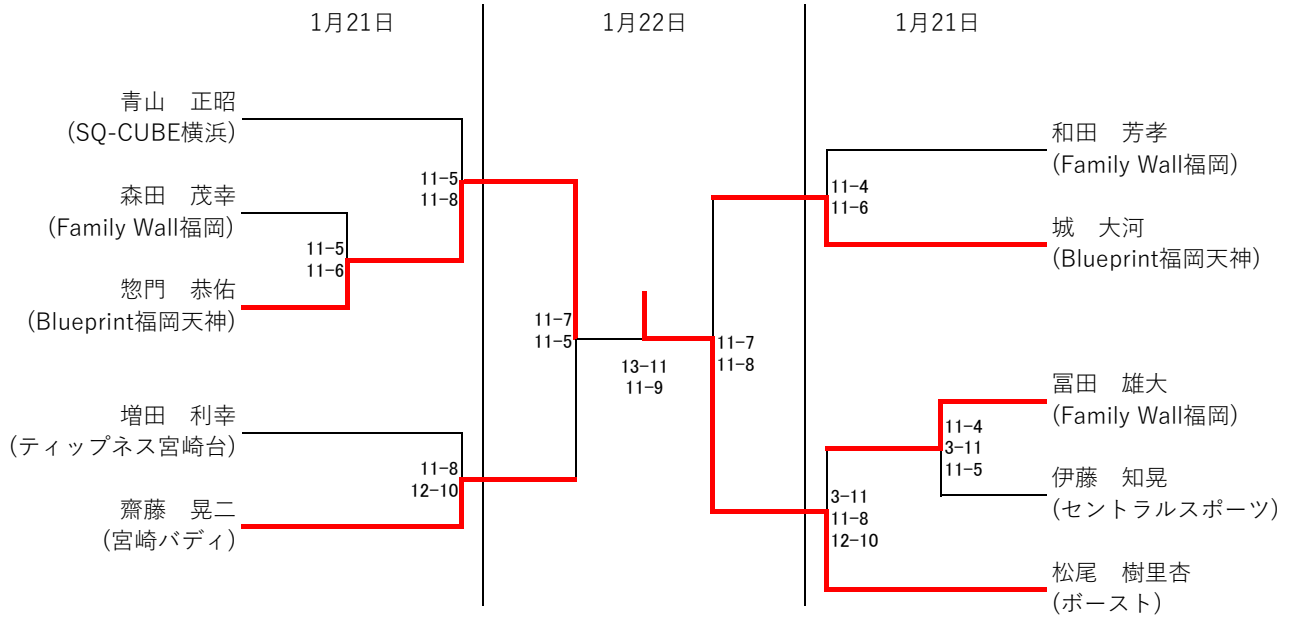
1月21日

1月22日

1月21日

青山　正昭
(SQ-CUBE横浜)

森田　茂幸
(Family Wall福岡)

惣門　恭佑
(Blueprint福岡天神)

増田　利幸
(ティップネス宮崎台)

齋藤　晃二
(宮崎バディ)

11-5
11-6

11-5
11-8

11-8
12-10

11-7
11-5

13-11
11-9

11-7
11-8

11-4
11-6

11-4
3-11
11-5

3-11
11-8
12-10

和田　芳孝
(Family Wall福岡)

城　大河
(Blueprint福岡天神)

冨田　雄大
(Family Wall福岡)

伊藤　知晃
(セントラルスポーツ)

松尾　樹里杏
(ボースト)